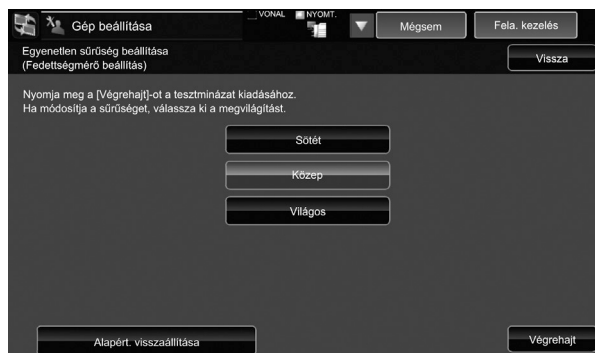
Gép beállítása

VONAL NYOMT.

Mégsem

Fela. kezelés

Egyenetlen sűrűség beállítása
(Fedettségmérő beállítás)

Vissza

Nyomja meg a [Végrehajt]-ot a tesztminázat kiadásához.
Ha módosítja a sűrűséget, válassza ki a megvilágítást.

Sötét

Közep

Világos

Alapért. visszaállítása

Végrehajt